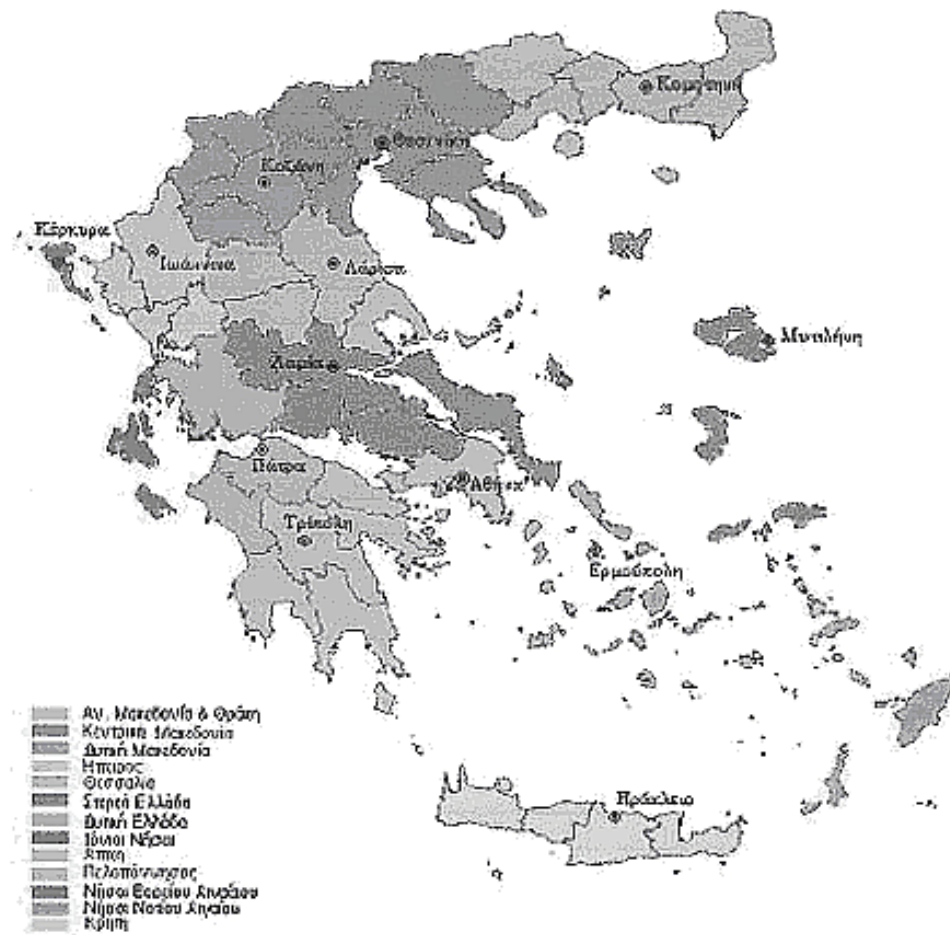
Κομοτηνή
Θεσ/νίκη
Κοζάνη
Κέρκυρα
Ιωάννινα
Λάρισα
Μυτιλήνη
Λαμία
Πάτρα
Αθήνα
Τρίπολη
Ερμούπολη
Ηράκλειο

Αν. Μακεδονία & Θράκη
Κεντρική Μακεδονία
Δυτική Μακεδονία
Ήπειρος
Θεσσαλία
Στερεά Ελλάδα
Δυτική Ελλάδα
Ιόνιοι Νήσοι
Αττική
Πελοπόννησος
Νήσοι Βορείου Αιγαίου
Νήσοι Νοτίου Αιγαίου
Κρήτη